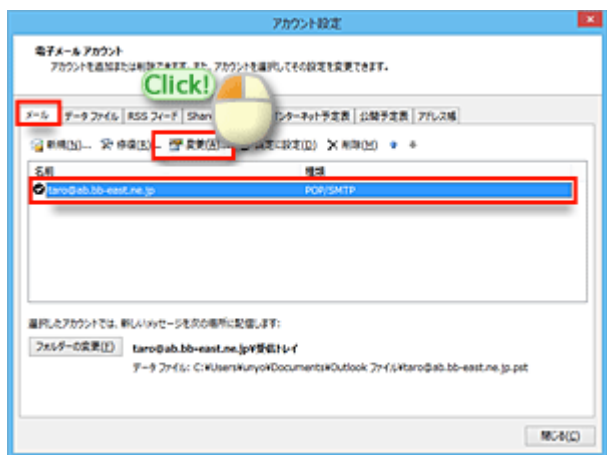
アカウント設定

電子メール アカウント
アカウントを追加または削除できます。また、アカウントを選択してその設定を変更できます。

Click!

メール | データ ファイル | RSS フィード | Shar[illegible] | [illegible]ンターネット予定表 | 公開予定表 | アドレス帳

新規(N)... 修復(R)... 変更(A)... 既定に設定(D) 削除(M)

| 名前 | 種類 |
|---|---|
| taro@ab.bb-east.ne.jp | POP/SMTP |

選択したアカウントでは、新しいメッセージを次の場所に配信します:

フォルダーの変更(F) taro@ab.bb-east.ne.jp¥受信トレイ
データ ファイル: C:¥Users¥unyo¥Documents¥Outlook ファイル¥taro@ab.bb-east.ne.jp.pst

閉じる(C)